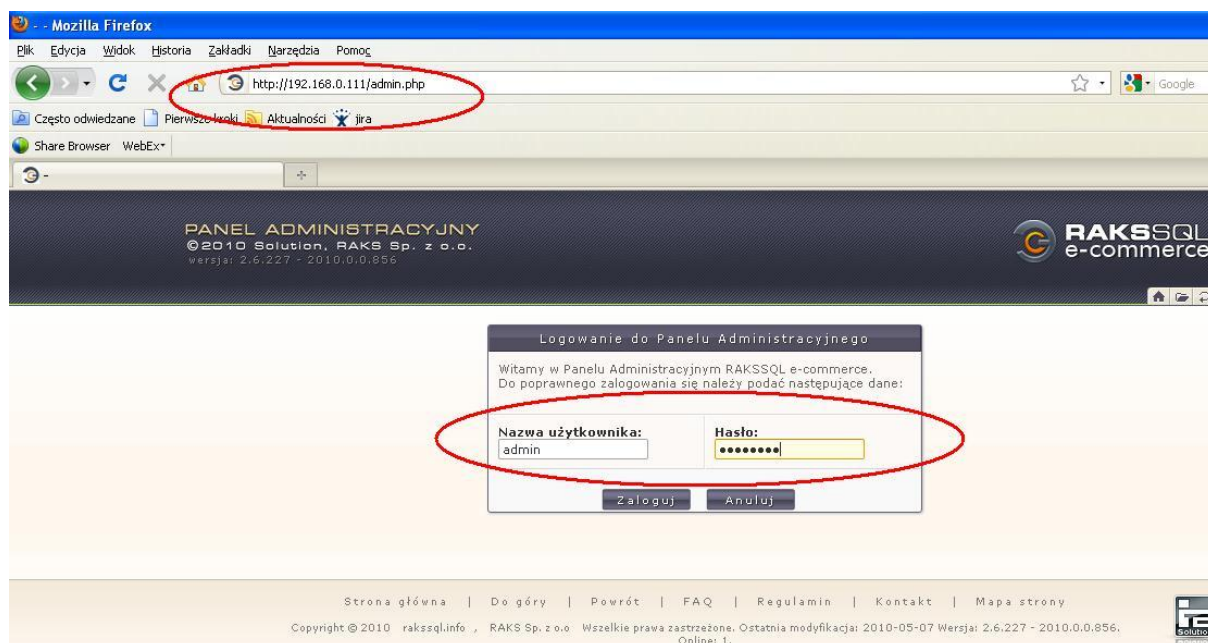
- - Mozilla Firefox

Plik Edycja Widok Historia Zakładki Narzędzia Pomoc

http://192.168.0.111/admin.php

Google

Często odwiedzane Pierwsze kroki Aktualności jira

Share Browser WebEx

PANEL ADMINISTRACYJNY
©2010 Solution, RAKS Sp. z o.o.
wersja: 2.6.227 - 2010.0.0.856

RAKSSQL
e-commerce

Logowanie do Panelu Administracyjnego

Witamy w Panelu Administracyjnym RAKSSQL e-commerce.
Do poprawnego zalogowania się należy podać następujące dane:

Nazwa użytkownika:
admin

Hasło:
••••••••

Zaloguj Anuluj

Strona główna | Do góry | Powrót | FAQ | Regulamin | Kontakt | Mapa strony

Copyright © 2010 rakssql.info , RAKS Sp. z o.o Wszelkie prawa zastrzeżone. Ostatnia modyfikacja: 2010-05-07 Wersja: 2.6.227 - 2010.0.0.856.
Online: 1.